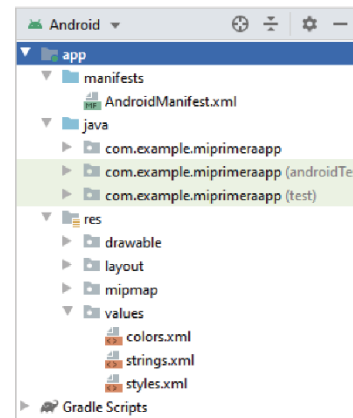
Android

app
manifests
AndroidManifest.xml
java
com.example.miprimeraapp
com.example.miprimeraapp (androidTe
com.example.miprimeraapp (test)
res
drawable
layout
mipmap
values
colors.xml
strings.xml
styles.xml
Gradle Scripts